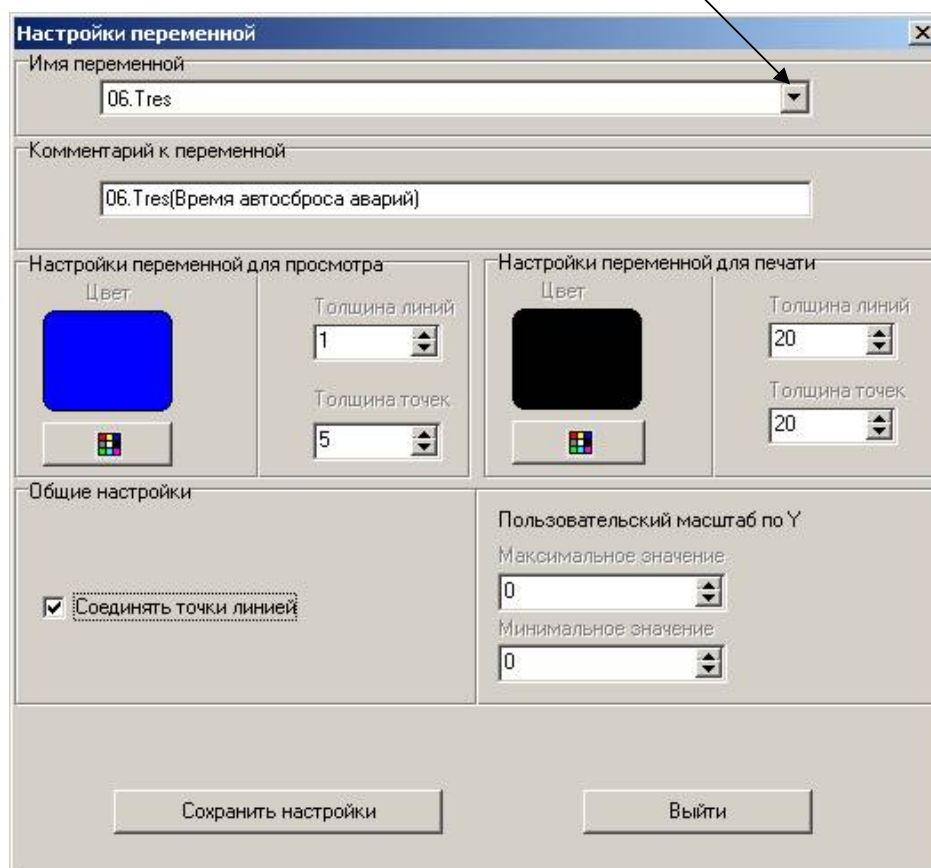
Настройки переменной

Имя переменной

06.Tres

Комментарий к переменной

06.Tres(Время автосброса аварий)

Настройки переменной для просмотра

Цвет

Толщина линий

1

Толщина точек

5

Настройки переменной для печати

Цвет

Толщина линий

20

Толщина точек

20

Общие настройки

Соединять точки линией

Пользовательский масштаб по Y

Максимальное значение

0

Минимальное значение

0

Сохранить настройки

Выйти